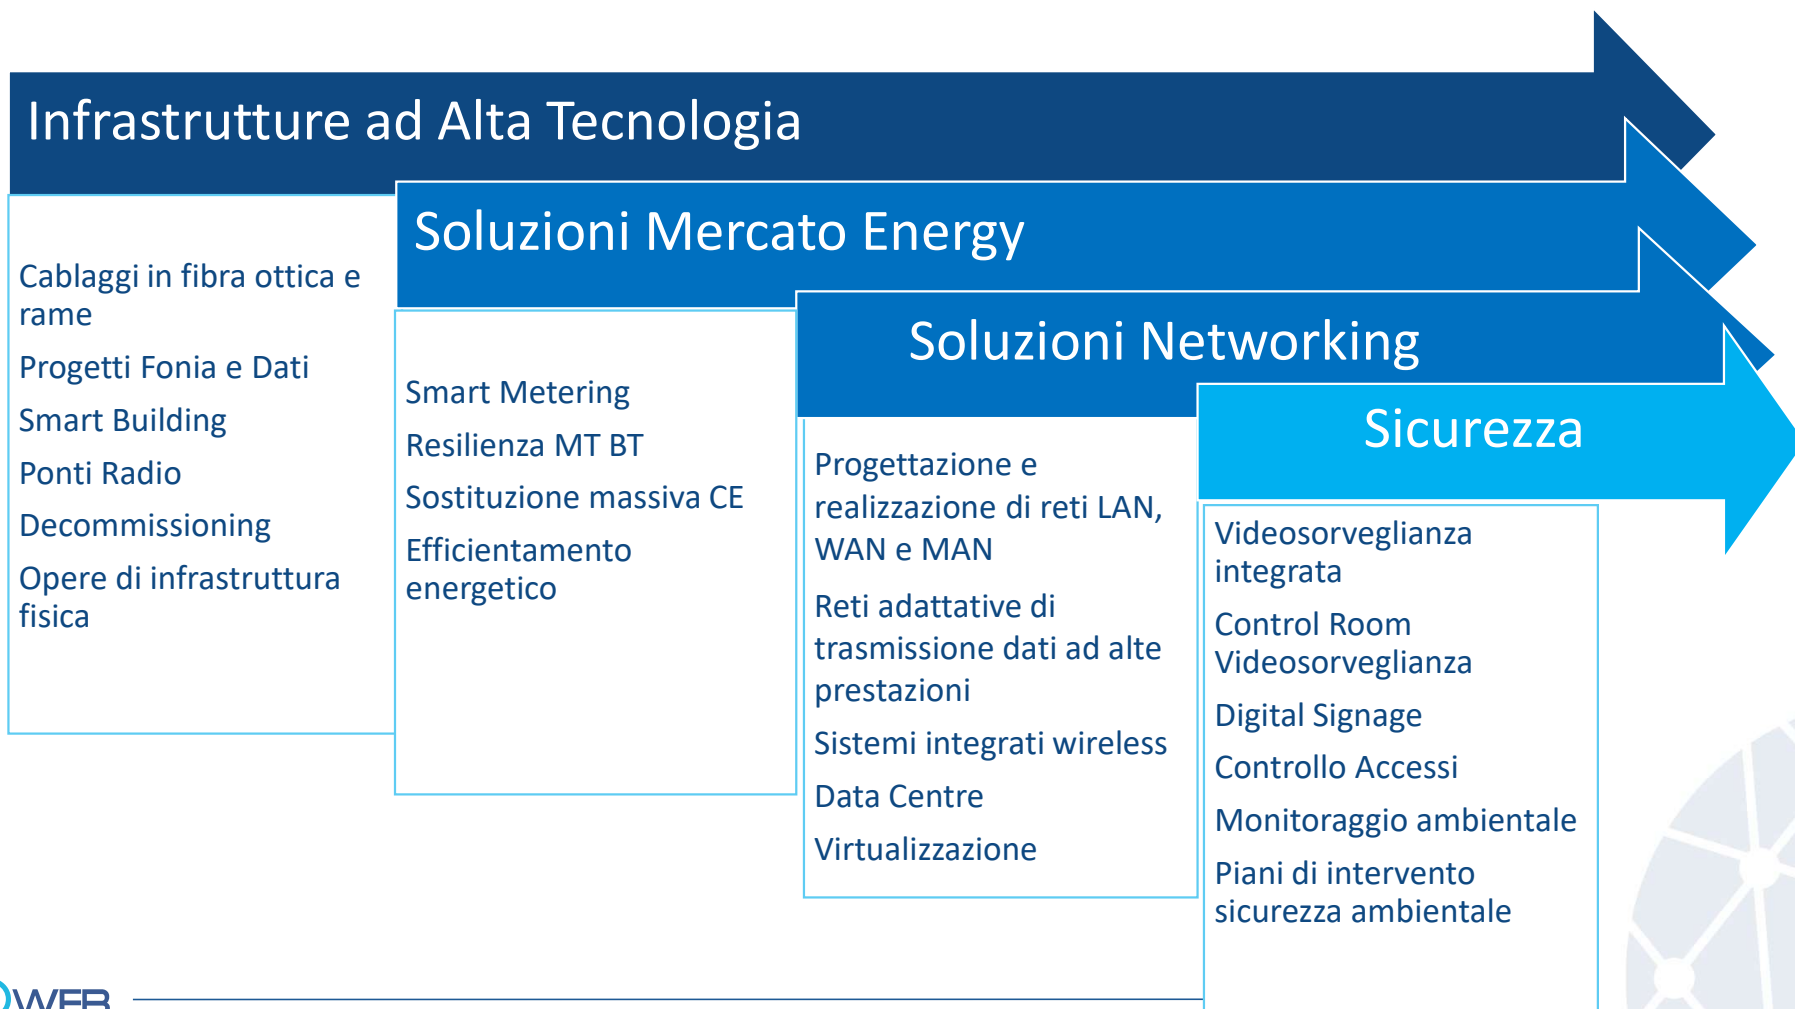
Infrastrutture ad Alta Tecnologia

Cablaggi in fibra ottica e rame

Progetti Fonia e Dati

Smart Building

Ponti Radio

Decommissioning

Opere di infrastruttura fisica

Soluzioni Mercato Energy

Smart Metering

Resilienza MT BT

Sostituzione massiva CE

Efficientamento energetico

Soluzioni Networking

Progettazione e realizzazione di reti LAN, WAN e MAN

Reti adattative di trasmissione dati ad alte prestazioni

Sistemi integrati wireless

Data Centre

Virtualizzazione

Sicurezza

Videosorveglianza integrata

Control Room Videosorveglianza

Digital Signage

Controllo Accessi

Monitoraggio ambientale

Piani di intervento sicurezza ambientale

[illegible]WER